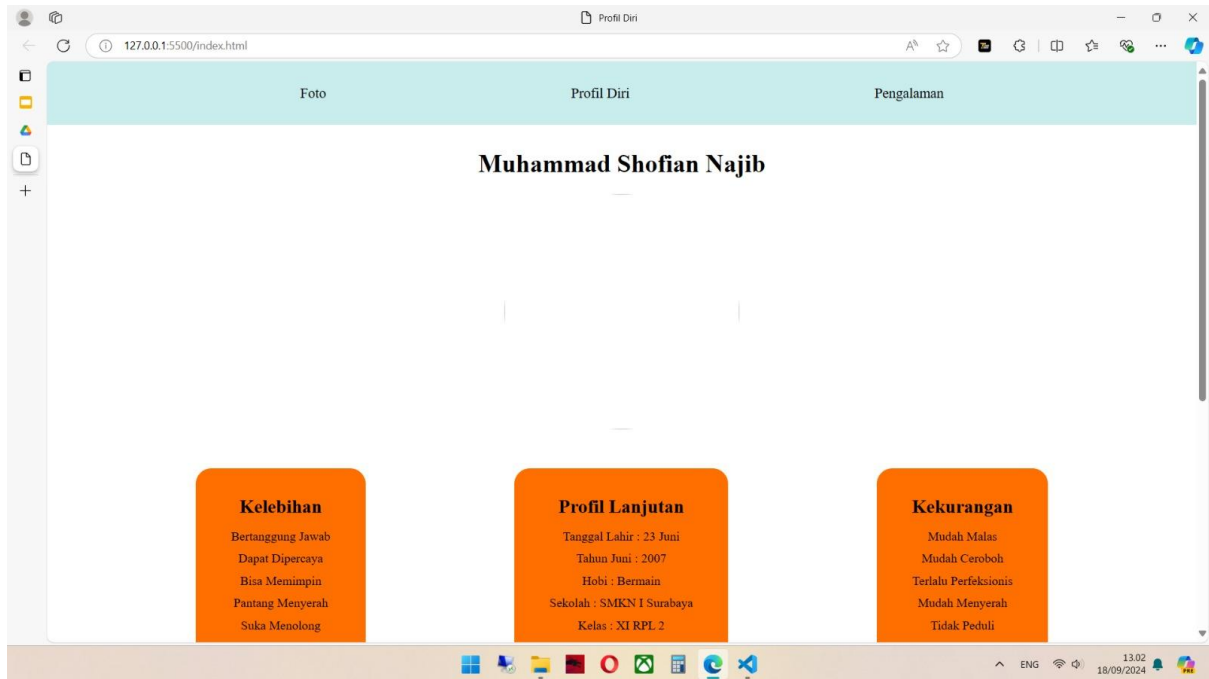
Profil Diri

127.0.0.1:5500/index.html

Foto Profil Diri Pengalaman

Muhammad Shofian Najib

Kelebihan

Bertanggung Jawab
Dapat Dipercaya
Bisa Memimpin
Pantang Menyerah
Suka Menolong

Profil Lanjutan

Tanggal Lahir : 23 Juni
Tahun Juni : 2007
Hobi : Bermain
Sekolah : SMKN I Surabaya
Kelas : XI RPL 2

Kekurangan

Mudah Malas
Mudah Ceroboh
Terlalu Perfeksionis
Mudah Menyerah
Tidak Peduli

ENG 13.02 18/09/2024